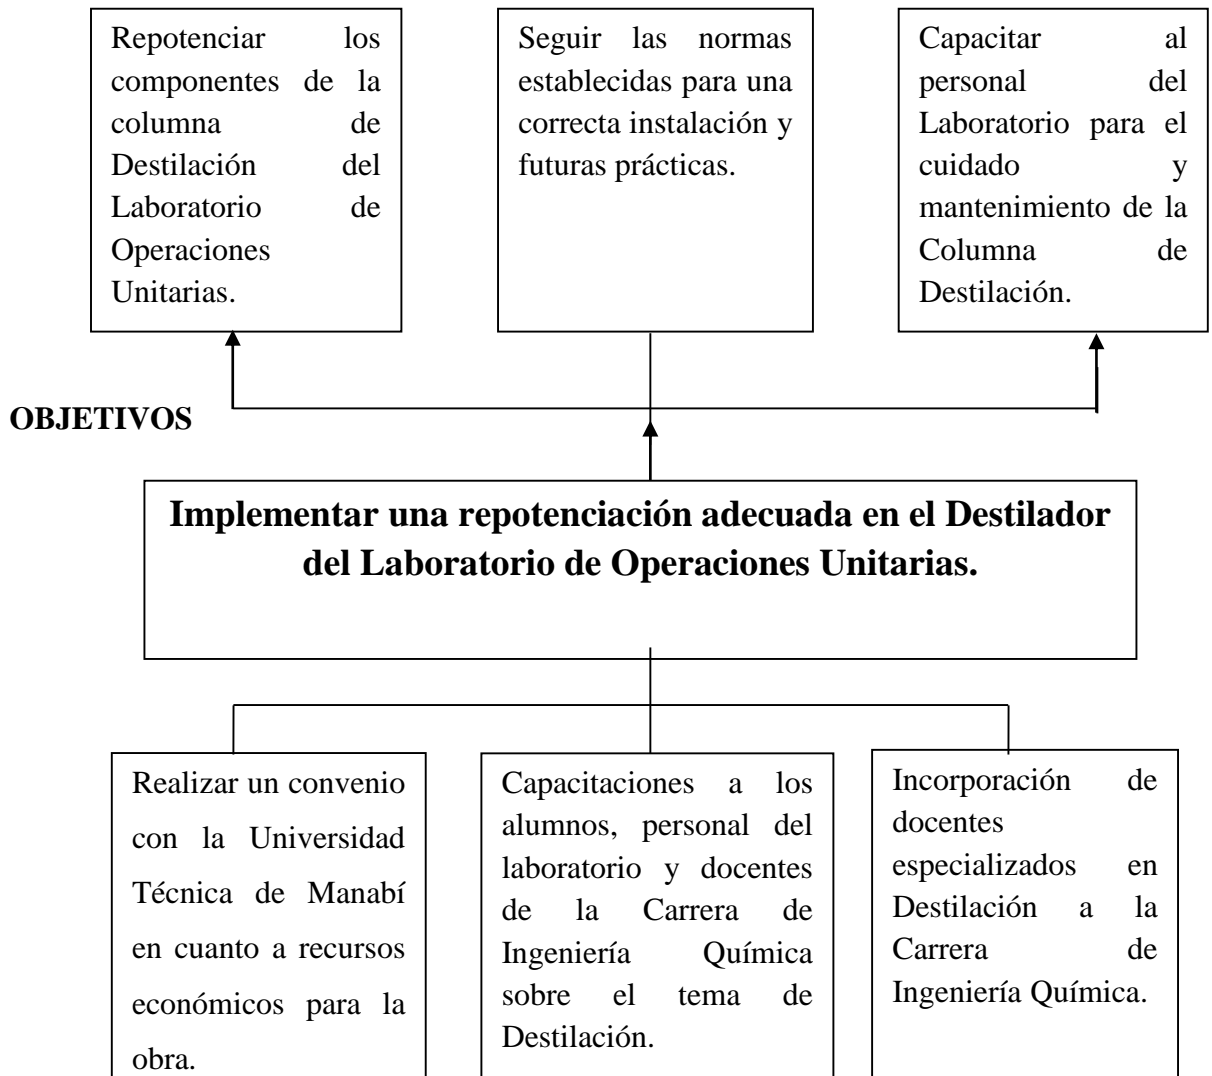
Repotenciar los componentes de la columna de Destilación del Laboratorio de Operaciones Unitarias.

Seguir las normas establecidas para una correcta instalación y futuras prácticas.

Capacitar al personal del Laboratorio para el cuidado y mantenimiento de la Columna de Destilación.

OBJETIVOS

Implementar una repotenciación adecuada en el Destilador del Laboratorio de Operaciones Unitarias.

Realizar un convenio con la Universidad Técnica de Manabí en cuanto a recursos económicos para la obra.

Capacitaciones a los alumnos, personal del laboratorio y docentes de la Carrera de Ingeniería Química sobre el tema de Destilación.

Incorporación de docentes especializados en Destilación a la Carrera de Ingeniería Química.